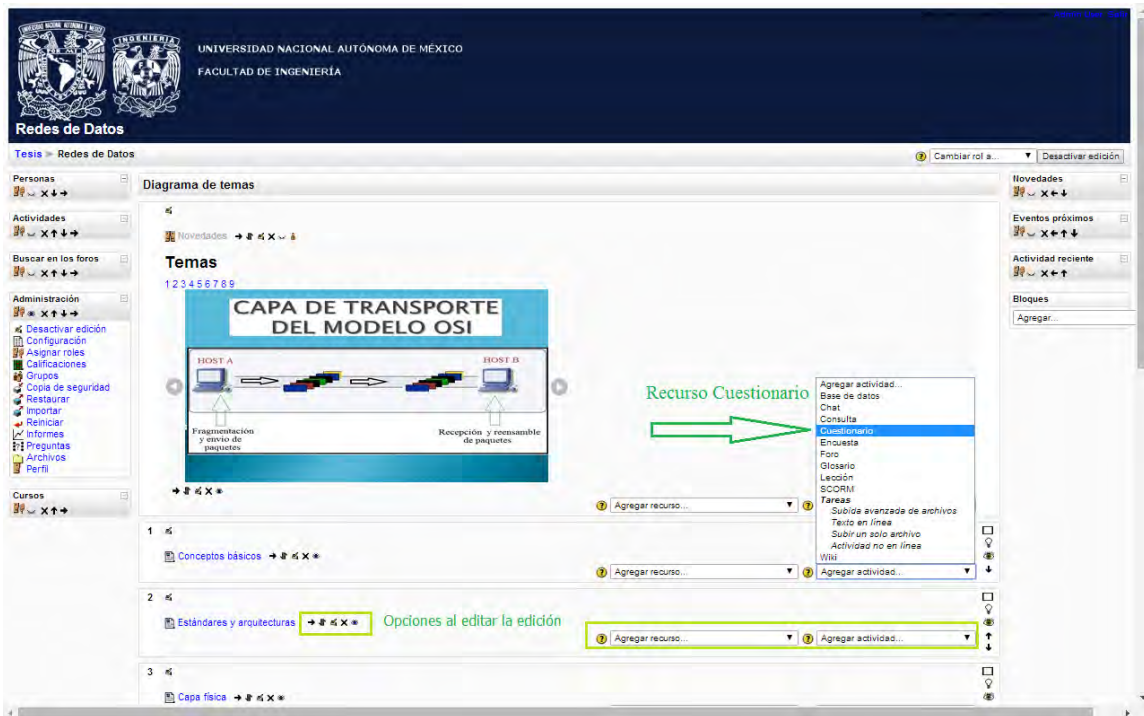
UNIVERSIDAD NACIONAL AUTÓNOMA DE MÉXICO
FACULTAD DE INGENIERÍA

Redes de Datos

Tesis ► Redes de Datos

Cambiar rol a... Desactivar edición

Personas

Actividades

Buscar en los foros

Administración
Desactivar edición
Configuración
Asignar roles
Calificaciones
Grupos
Copia de seguridad
Restaurar
Importar
Reiniciar
Informes
Preguntas
Archivos
Perfil

Cursos

Diagrama de temas

Novedades

Temas
1 2 3 4 5 6 7 8 9

CAPA DE TRANSPORTE DEL MODELO OSI

HOST A

HOST B

Fragmentación y envío de paquetes

Recepción y reensamble de paquetes

Recurso Cuestionario

Agregar actividad...
Base de datos
Chat
Consulta
Cuestionario
Encuesta
Foro
Glosario
Lección
SCORM
Tareas
Subida avanzada de archivos
Texto en línea
Subir un solo archivo
Actividad no en línea
Wiki

Agregar recurso...

1
Conceptos básicos
Agregar recurso...
Agregar actividad...

2
Estándares y arquitecturas
Opciones al editar la edición
Agregar recurso...
Agregar actividad...

3
Capa física

Novedades

Eventos próximos

Actividad reciente

Bloques
Agregar...